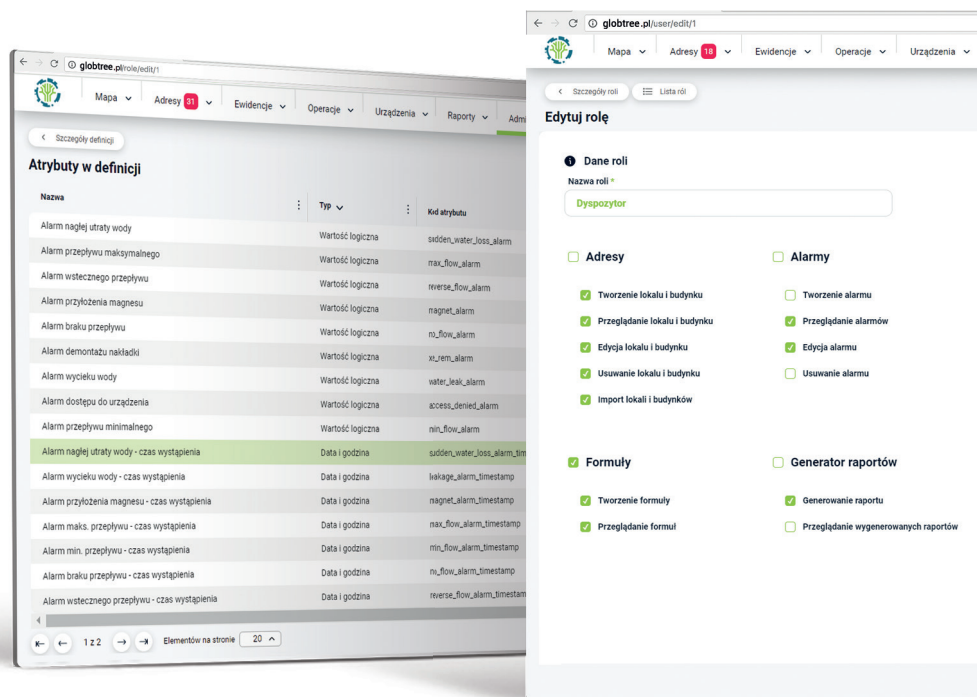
globtree.pl/role/edit/1

Mapa
Adresy 31
Ewidencje
Operacje
Urządzenia
Raporty
Adm

Szczegóły definicji

Atrybuty w definicji

| Nazwa | Typ | Kod atrybutu |
|---|---|---|
| Alarm nagłej utraty wody | Wartość logiczna | sudden_water_loss_alarm |
| Alarm przepływu maksymalnego | Wartość logiczna | max_flow_alarm |
| Alarm wstecznego przepływu | Wartość logiczna | reverse_flow_alarm |
| Alarm przyłożenia magnesu | Wartość logiczna | magnet_alarm |
| Alarm braku przepływu | Wartość logiczna | no_flow_alarm |
| Alarm demontażu nakładki | Wartość logiczna | xx_rem_alarm |
| Alarm wycieku wody | Wartość logiczna | water_leak_alarm |
| Alarm dostępu do urządzenia | Wartość logiczna | access_denied_alarm |
| Alarm przepływu minimalnego | Wartość logiczna | min_flow_alarm |
| Alarm nagłej utraty wody - czas wystąpienia | Data i godzina | sudden_water_loss_alarm_tim |
| Alarm wycieku wody - czas wystąpienia | Data i godzina | leakage_alarm_timestamp |
| Alarm przyłożenia magnesu - czas wystąpienia | Data i godzina | magnet_alarm_timestamp |
| Alarm maks. przepływu - czas wystąpienia | Data i godzina | max_flow_alarm_timestamp |
| Alarm min. przepływu - czas wystąpienia | Data i godzina | min_flow_alarm_timestamp |
| Alarm braku przepływu - czas wystąpienia | Data i godzina | no_flow_alarm_timestamp |
| Alarm wstecznego przepływu - czas wystąpienia | Data i godzina | reverse_flow_alarm_timestam |

1 z 2
Elementów na stronie 20

globtree.pl/user/edit/1

Mapa
Adresy 18
Ewidencje
Operacje
Urządzenia

Szczegóły roli
Lista ról

Edytuj rolę

Dane roli
Nazwa roli *
Dyspozytor

Adresy
Tworzenie lokalu i budynku
Przeglądanie lokalu i budynku
Edycja lokalu i budynku
Usuwanie lokalu i budynku
Import lokali i budynków

Alarmy
Tworzenie alarmu
Przeglądanie alarmów
Edycja alarmu
Usuwanie alarmu

Formuły
Tworzenie formuły
Przeglądanie formuł

Generator raportów
Generowanie raportu
Przeglądanie wygenerowanych raportów